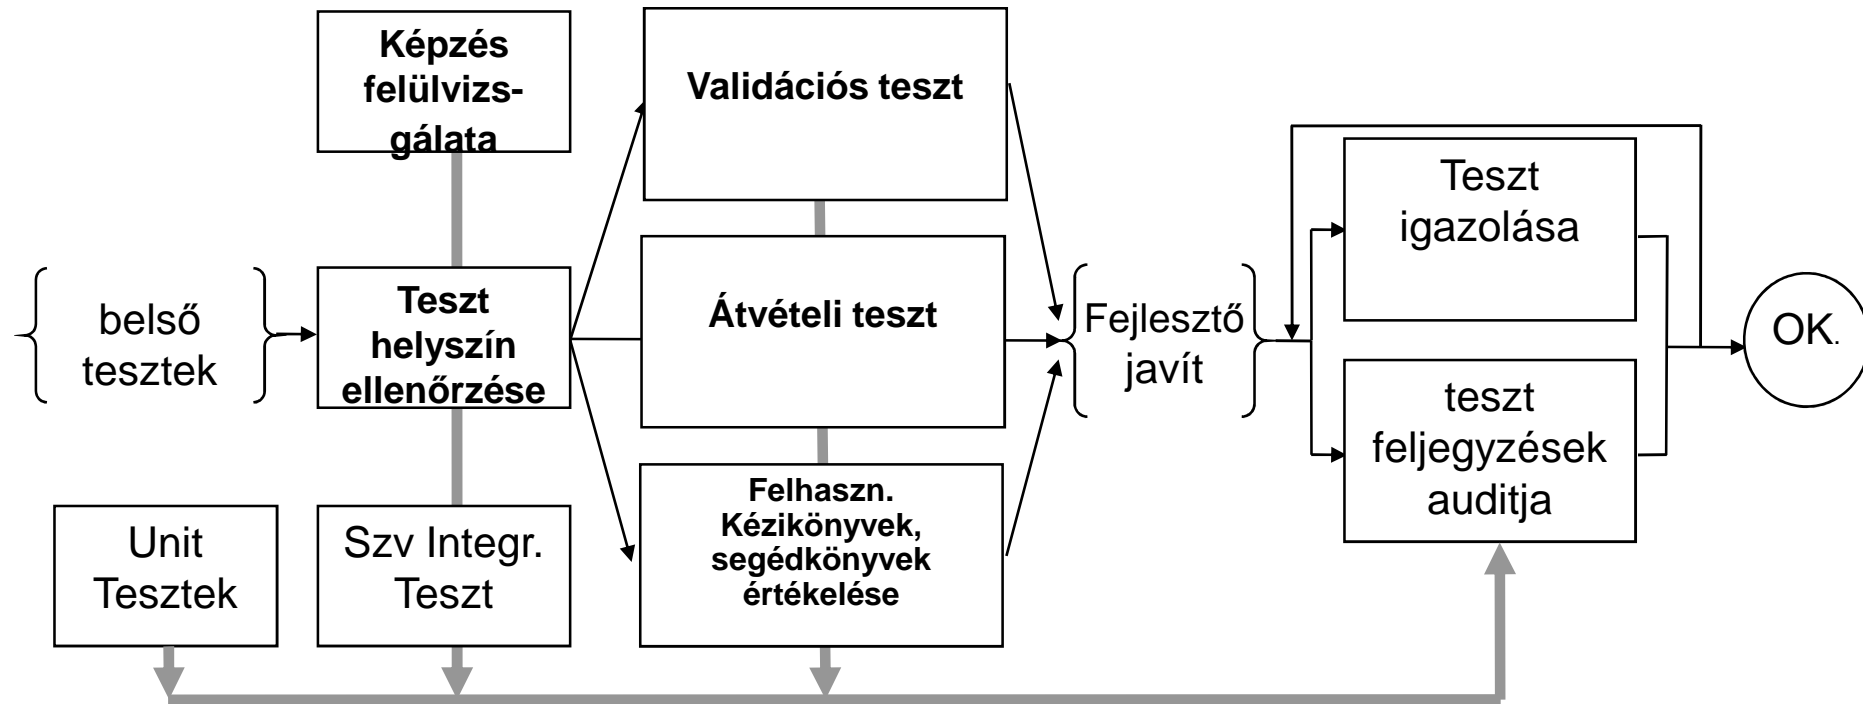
Képzés felülvizsgálata

Validációs teszt

belső tesztek

Teszt helyszín ellenőrzése

Átvételi teszt

Fejlesztő javít

Teszt igazolása

teszt feljegyzések auditja

OK.

Felhaszn. Kézikönyvek, segédkönyvek értékelése

Unit Tesztek

Szv Integr. Teszt